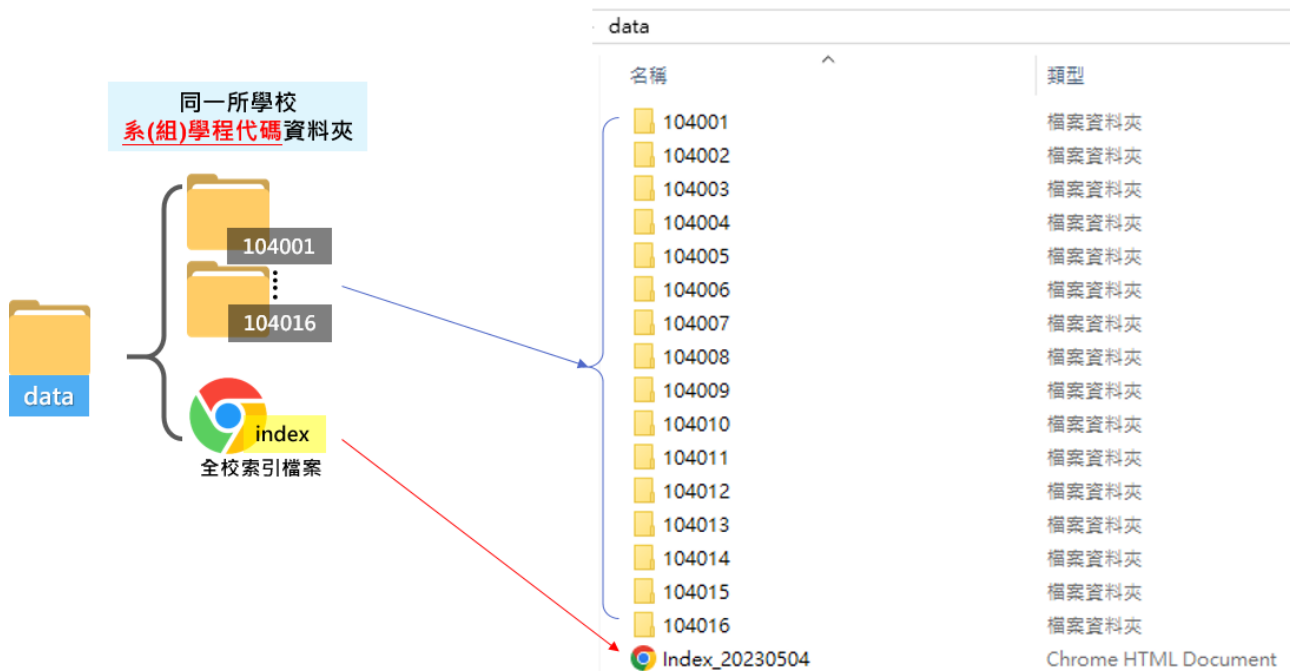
同一所學校
系(組)學程代碼資料夾

104001

104016

data

index
全校索引檔案

data

| 名稱 | 類型 |
|---|---|
| 104001 | 檔案資料夾 |
| 104002 | 檔案資料夾 |
| 104003 | 檔案資料夾 |
| 104004 | 檔案資料夾 |
| 104005 | 檔案資料夾 |
| 104006 | 檔案資料夾 |
| 104007 | 檔案資料夾 |
| 104008 | 檔案資料夾 |
| 104009 | 檔案資料夾 |
| 104010 | 檔案資料夾 |
| 104011 | 檔案資料夾 |
| 104012 | 檔案資料夾 |
| 104013 | 檔案資料夾 |
| 104014 | 檔案資料夾 |
| 104015 | 檔案資料夾 |
| 104016 | 檔案資料夾 |
| Index_20230504 | Chrome HTML Document |